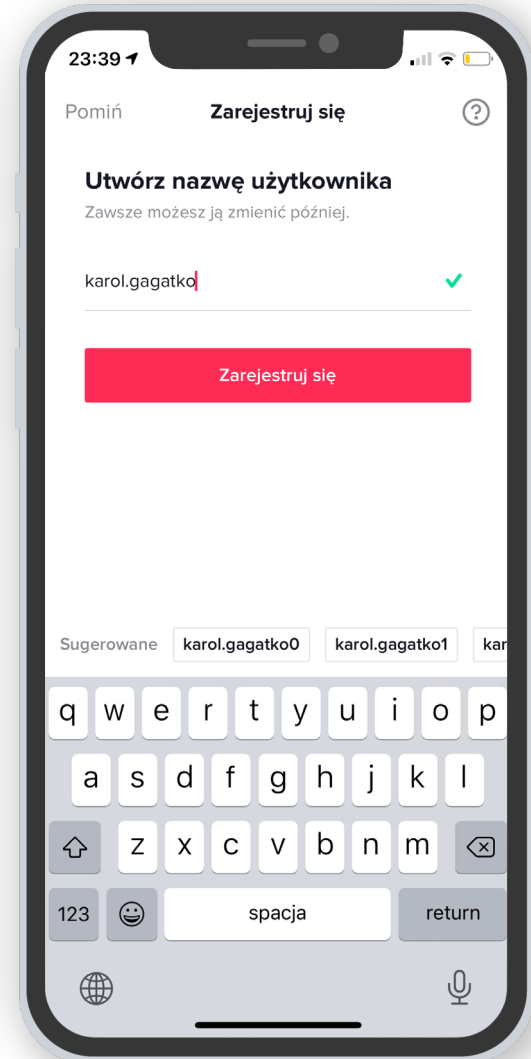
23:39

Pomiń Zarejestruj się ?

Utwórz nazwę użytkownika

Zawsze możesz ją zmienić później.

karol.gagatko

Zarejestruj się

Sugerowane karol.gagatko0 karol.gagatko1 kar

q w e r t y u i o p

a s d f g h j k l

z x c v b n m

123 spacja return